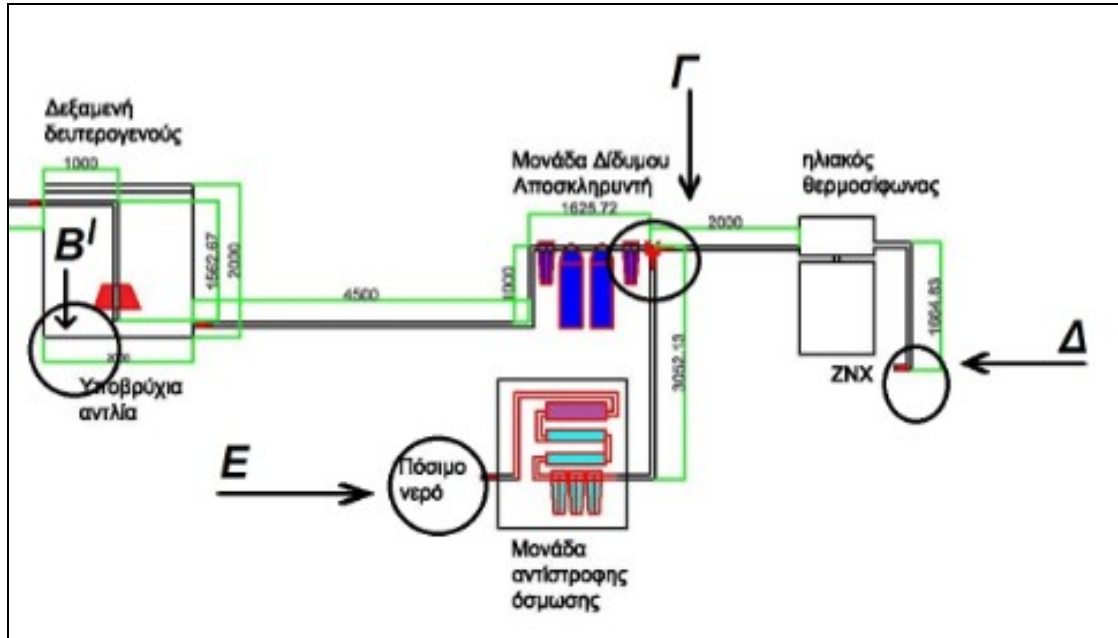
Δεξαμενή δευτερογενούς

1000

$B^I$

1562.67

2000

4500

1000

300

Υποβρύχια αντλία

Γ

Μονάδα Δίδυμου Αποσκληρυντή

1625.72

2000

ηλιακός θερμοσίφωνας

1064.83

ZNX

Δ

3052.13

Ε

Πόσιμο νερό

Μονάδα αντίστροφης όσμωσης